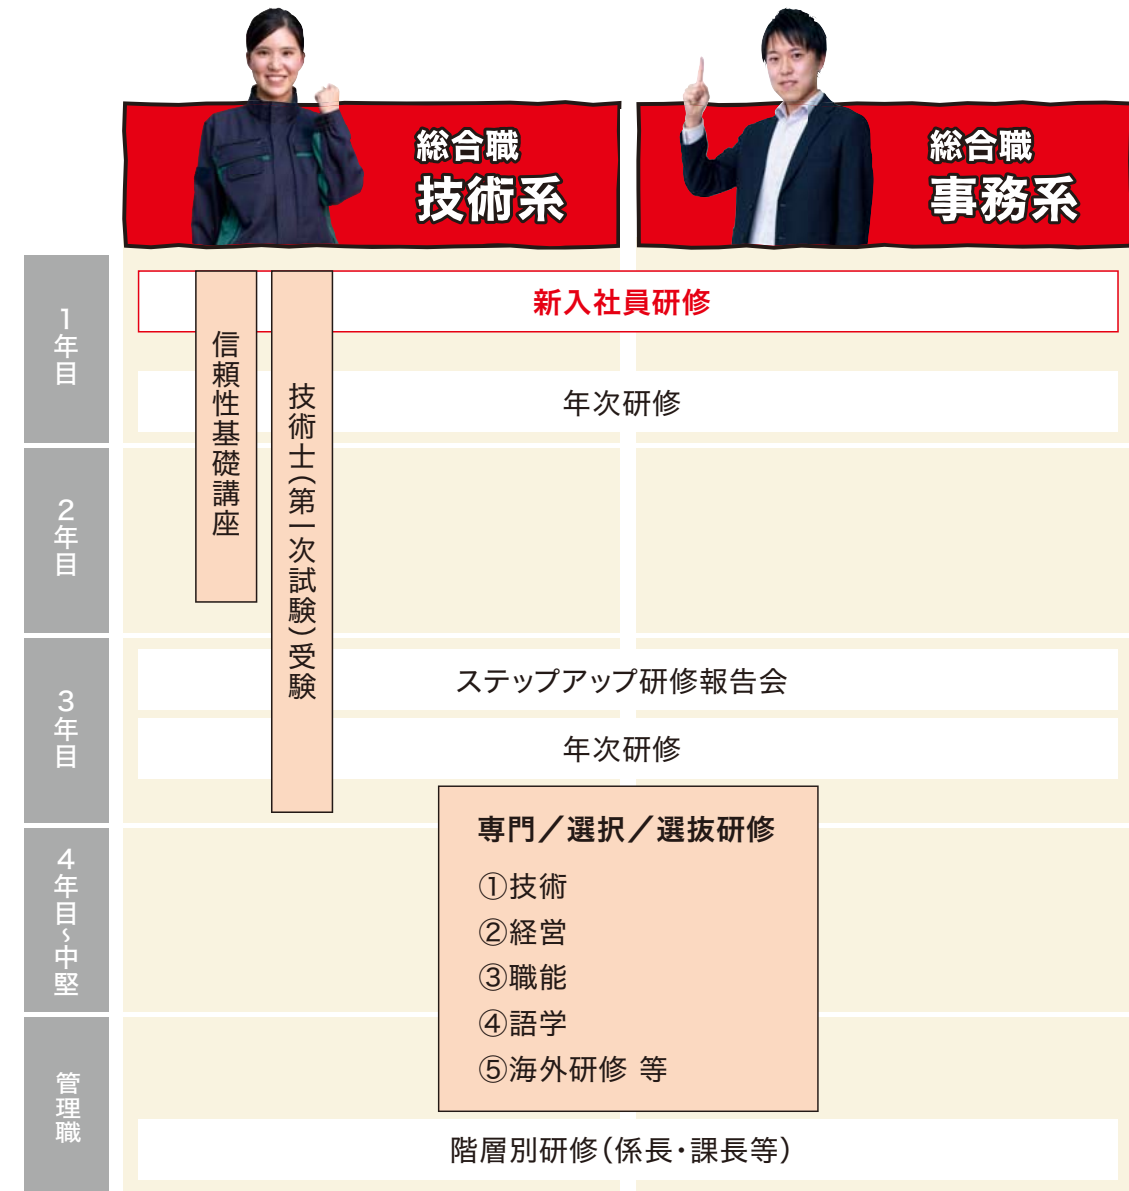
総合職
技術系

総合職
事務系

1年目

新入社員研修

信頼性基礎講座

技術士(第一次試験)受験

年次研修

2年目

3年目

ステップアップ研修報告会

年次研修

4年目~中堅

専門/選択/選抜研修

①技術
②経営
③職能
④語学
⑤海外研修 等

管理職

階層別研修(係長・課長等)